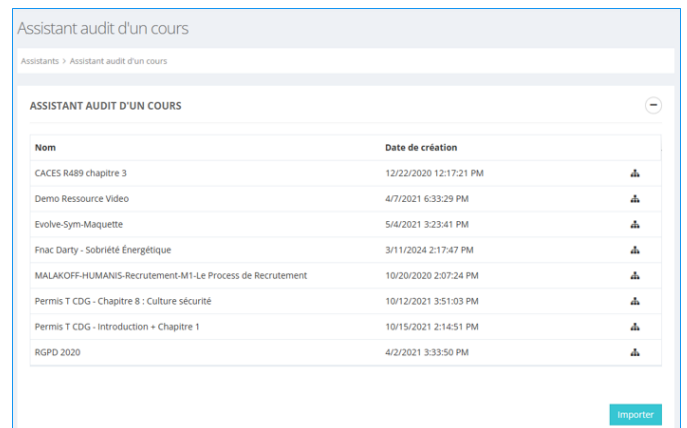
Assistant audit d'un cours

Assistants > Assistant audit d'un cours

ASSISTANT AUDIT D'UN COURS

| Nom | Date de création |
|---|---|
| CACES R489 chapitre 3 | 12/22/2020 12:17:21 PM |
| Demo Ressource Video | 4/7/2021 6:33:29 PM |
| Evolve-Sym-Maquette | 5/4/2021 3:23:41 PM |
| Fnac Darty - Sobriété Énergétique | 3/11/2024 2:17:47 PM |
| MALAKOFF-HUMANIS-Recrutement-M1-Le Process de Recrutement | 10/20/2020 2:07:24 PM |
| Permis T CDG - Chapitre 8 : Culture sécurité | 10/12/2021 3:51:03 PM |
| Permis T CDG - Introduction + Chapitre 1 | 10/15/2021 2:14:51 PM |
| RGPD 2020 | 4/2/2021 3:33:50 PM |

Importer